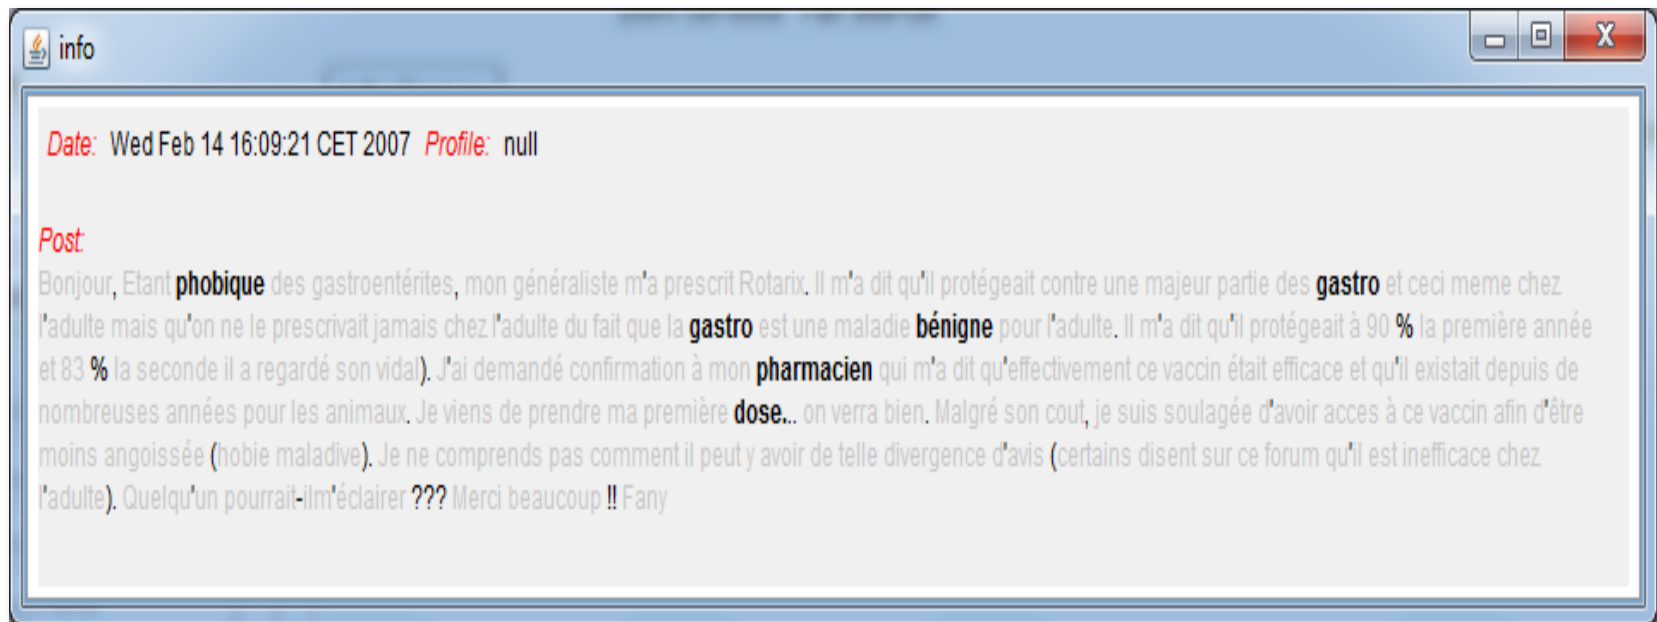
info

Date: Wed Feb 14 16:09:21 CET 2007 Profile: null

Post:
Bonjour, Etant phobique des gastroentérites, mon généraliste m'a prescrit Rotarix. Il m'a dit qu'il protégeait contre une majeur partie des gastro et ceci meme chez l'adulte mais qu'on ne le prescrivait jamais chez l'adulte du fait que la gastro est une maladie bénigne pour l'adulte. Il m'a dit qu'il protégeait à 90 % la première année et 83 % la seconde il a regardé son vidal). J'ai demandé confirmation à mon pharmacien qui m'a dit qu'effectivement ce vaccin était efficace et qu'il existait depuis de nombreuses années pour les animaux. Je viens de prendre ma première dose... on verra bien. Malgré son cout, je suis soulagée d'avoir acces à ce vaccin afin d'être moins angoissée (hobie maladive). Je ne comprends pas comment il peut y avoir de telle divergence d'avis (certains disent sur ce forum qu'il est inefficace chez l'adulte). Quelqu'un pourrait-ilm'éclairer ??? Merci beaucoup !! Fany